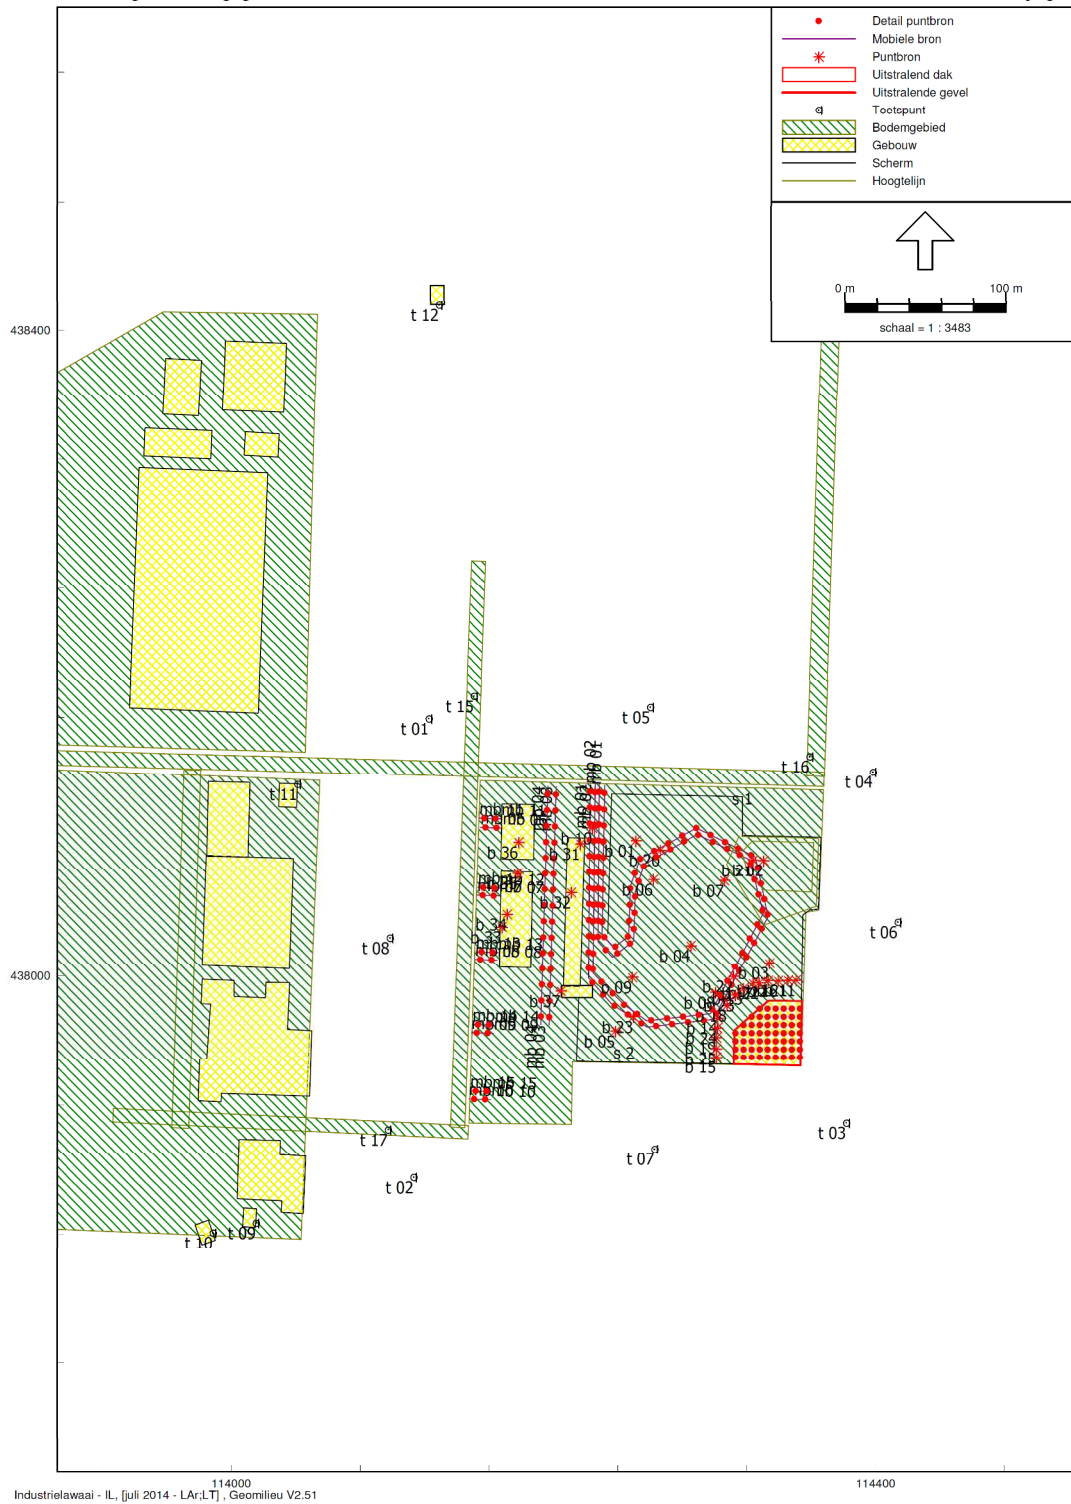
Detail puntbron
Mobiele bron
Puntbron
Uitstralend dak
Uitstralende gevel
Toetspunt
Bodemgebied
Gebouw
Scherm
Hoogtelijn

0 m
100 m
schaal = 1 : 3483

438400
438000

t 12
t 01
t 15
t 05
t 16
t 04
t 11
t 08
t 06
t 17
t 02
t 07
t 03
t 10
t 09

s 1
s 2
b 36
b 31
b 01
b 20
b 02
b 06
b 07
b 32
b 34
b 33
b 04
b 03
b 09
b 37
b 08
b 23
b 05
b 14
b 24
b 16
b 25
b 15
mb 01
mb 02
mb 03
mb 04
mb 05
mb 06
mb 07
mb 08
mb 09
mb 10
mb 11
mb 12
mb 13
mb 14
mb 15
mb 16

114000
114400

Industrielawaai - IL, [juli 2014 - LAr;LT] , Geomilieu V2.51